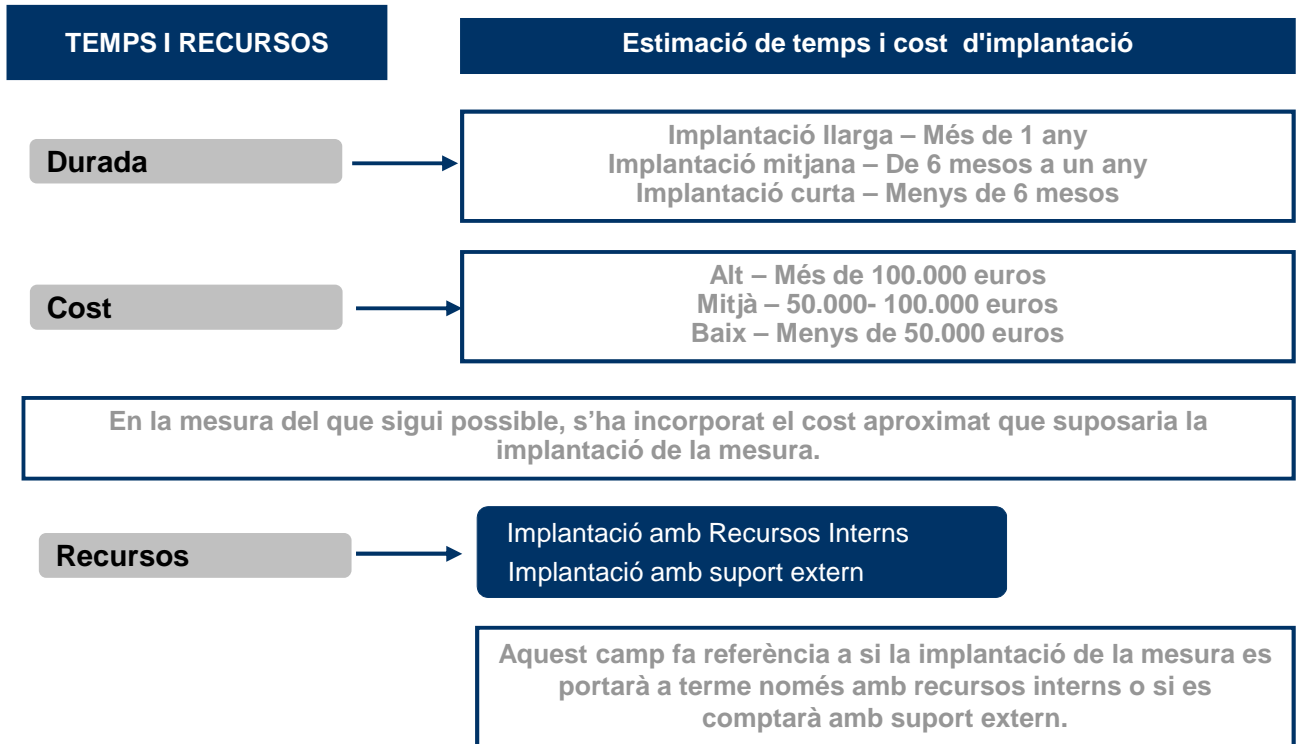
TEMPS I RECURSOS

Estimació de temps i cost d'implantació

Durada

Implantació llarga – Més de 1 any
Implantació mitjana – De 6 mesos a un any
Implantació curta – Menys de 6 mesos

Cost

Alt – Més de 100.000 euros
Mitjà – 50.000- 100.000 euros
Baix – Menys de 50.000 euros

En la mesura del que sigui possible, s'ha incorporat el cost aproximat que suposaria la implantació de la mesura.

Recursos

Implantació amb Recursos Interns
Implantació amb suport extern

Aquest camp fa referència a si la implantació de la mesura es portarà a terme només amb recursos interns o si es comptarà amb suport extern.